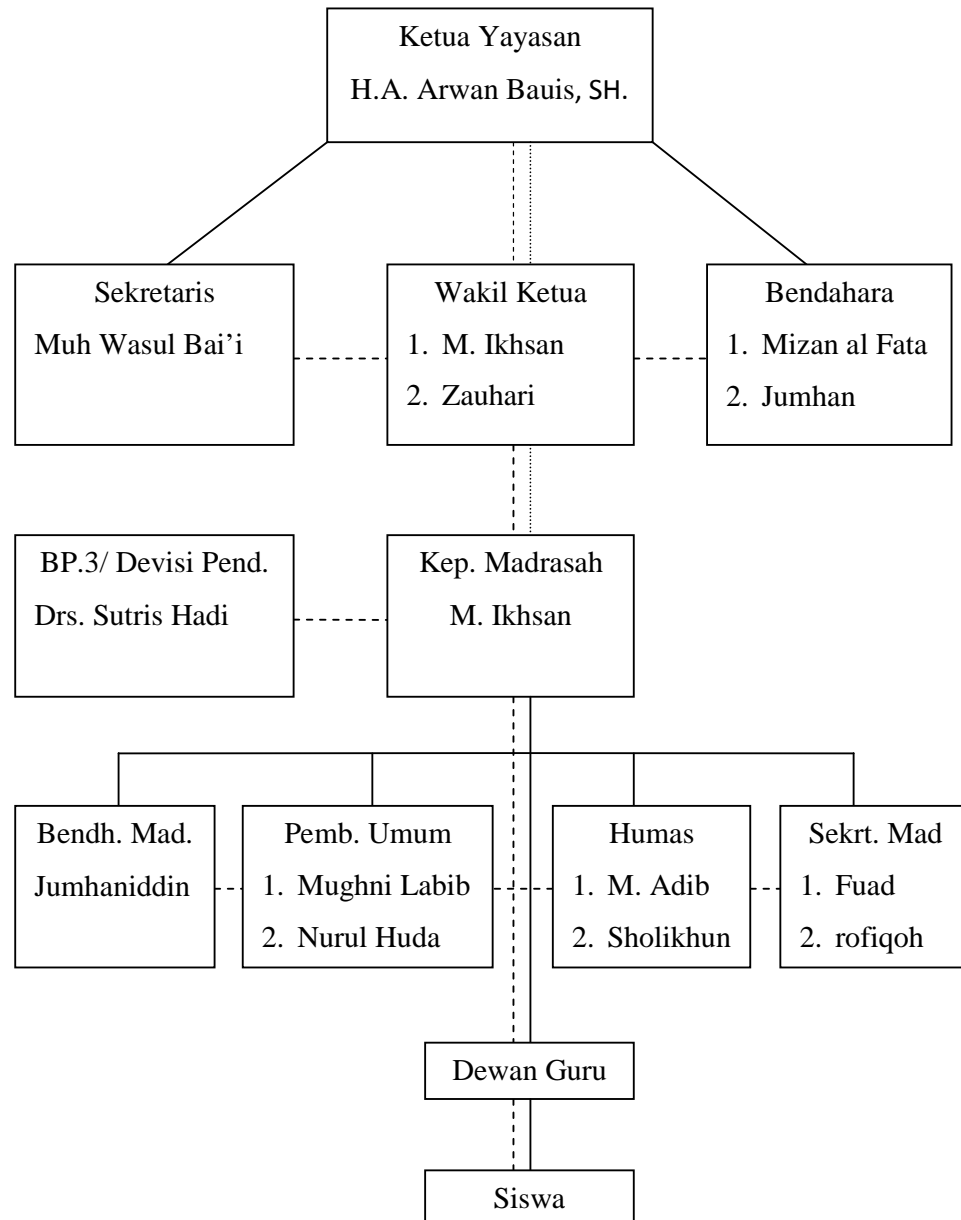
Ketua Yayasan
H.A. Arwan Bauis, SH.

Sekretaris
Muh Wasul Bai'i

Wakil Ketua
1. M. Ikhsan
2. Zauhari

Bendahara
1. Mizan al Fata
2. Jumhan

BP.3/ Devisi Pend.
Drs. Sutris Hadi

Kep. Madrasah
M. Ikhsan

Bendh. Mad.
Jumhaniddin

Pemb. Umum
1. Mughni Labib
2. Nurul Huda

Humas
1. M. Adib
2. Sholikhun

Sekrt. Mad
1. Fuad
2. rofiqoh

Dewan Guru

Siswa